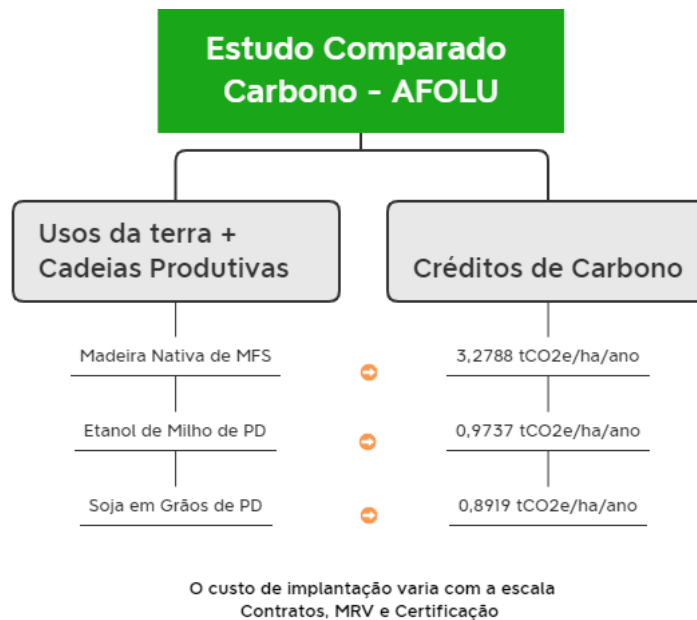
Estudo Comparado Carbono - AFOLU

Usos da terra + Cadeias Produtivas

Créditos de Carbono

Madeira Nativa de MFS

3,2788 tCO2e/ha/ano

Etanol de Milho de PD

0,9737 tCO2e/ha/ano

Soja em Grãos de PD

0,8919 tCO2e/ha/ano

O custo de implantação varia com a escala
Contratos, MRV e Certificação